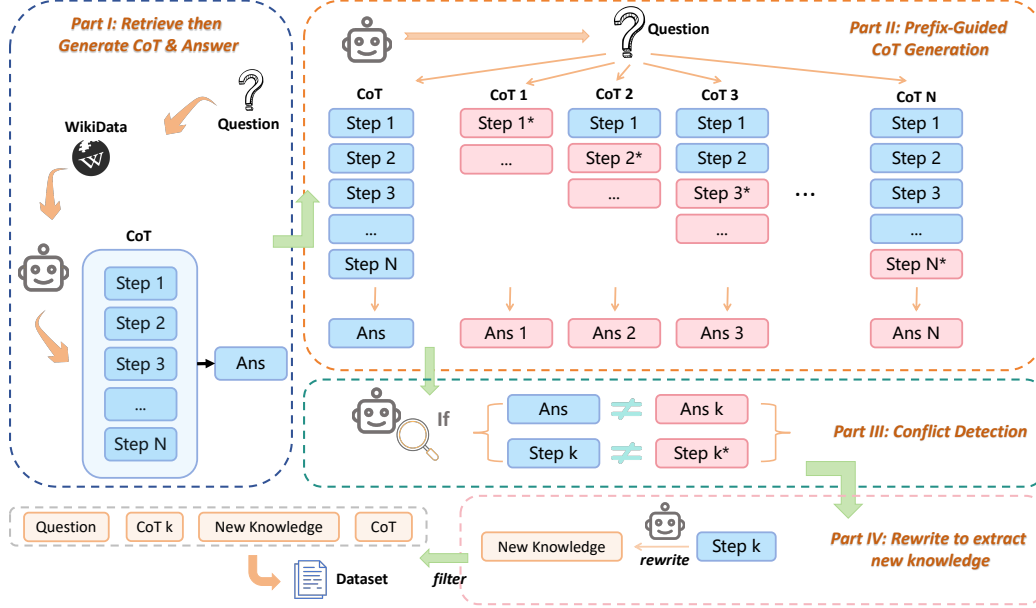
Part I: Retrieve then Generate CoT & Answer

Question

WikiData

CoT

Step 1

Step 2

Step 3

...

Step N

Ans

Question

Part II: Prefix-Guided CoT Generation

| CoT | CoT 1 | CoT 2 | CoT 3 | | CoT N |
|---|---|---|---|---|---|
| Step 1 | Step 1* | Step 1 | Step 1 | | Step 1 |
| Step 2 | ... | Step 2* | Step 2 | | Step 2 |
| Step 3 | | ... | Step 3* | ... | Step 3 |
| ... | | | ... | | ... |
| Step N | | | | | Step N* |
| Ans | Ans 1 | Ans 2 | Ans 3 | | Ans N |

If

Ans $\neq$ Ans k

Step k $\neq$ Step k*

Part III: Conflict Detection

Question

CoT k

New Knowledge

CoT

New Knowledge

rewrite

Step k

Part IV: Rewrite to extract new knowledge

Dataset

filter